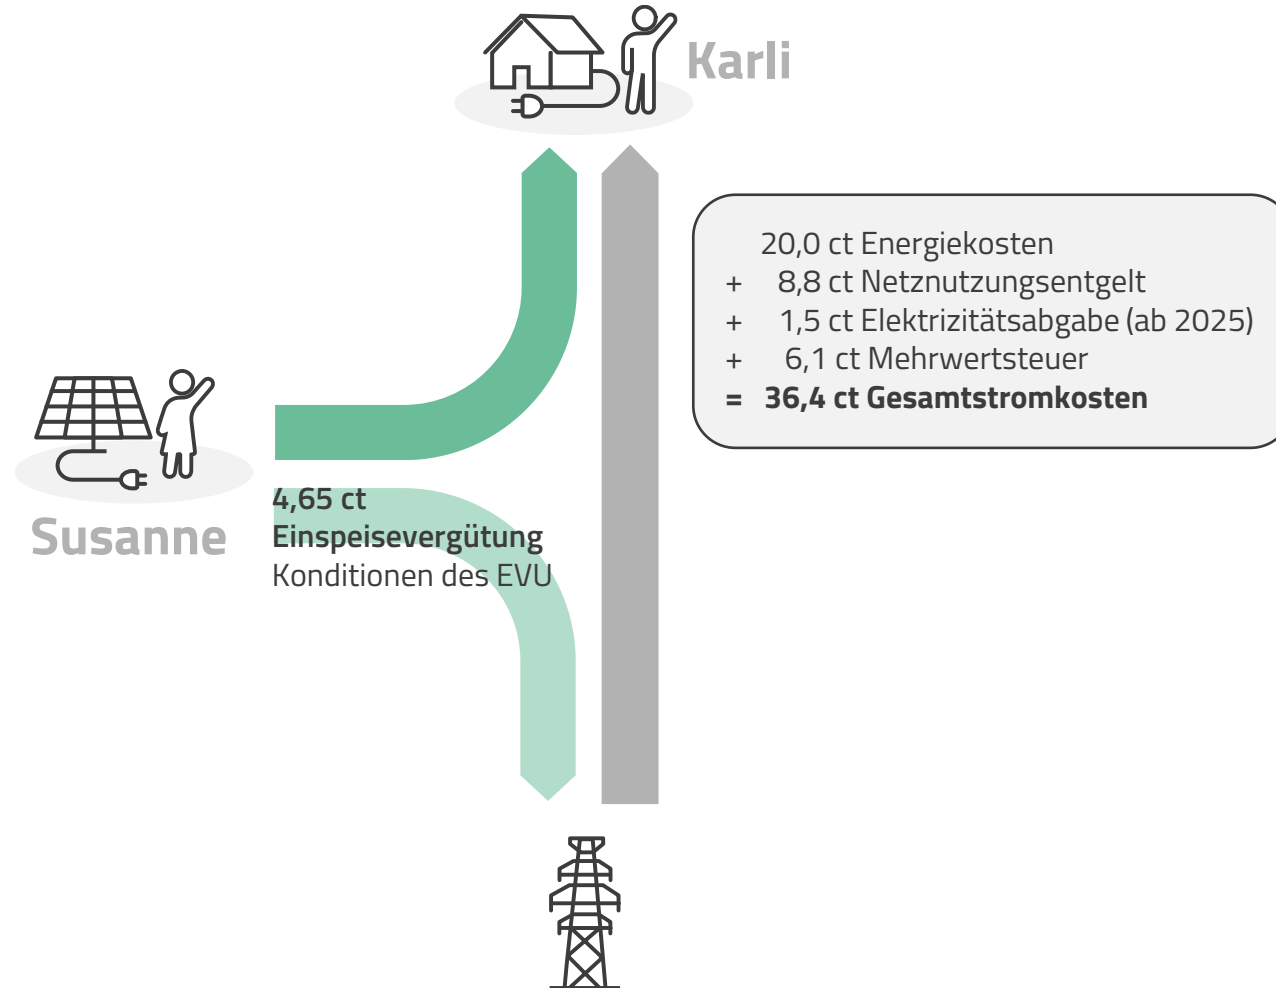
Karli

20,0 ct Energiekosten
+ 8,8 ct Netznutzungsentgelt
+ 1,5 ct Elektrizitätsabgabe (ab 2025)
+ 6,1 ct Mehrwertsteuer
= **36,4 ct Gesamtstromkosten**

Susanne

**4,65 ct**
**Einspeisevergütung**
Konditionen des EVU